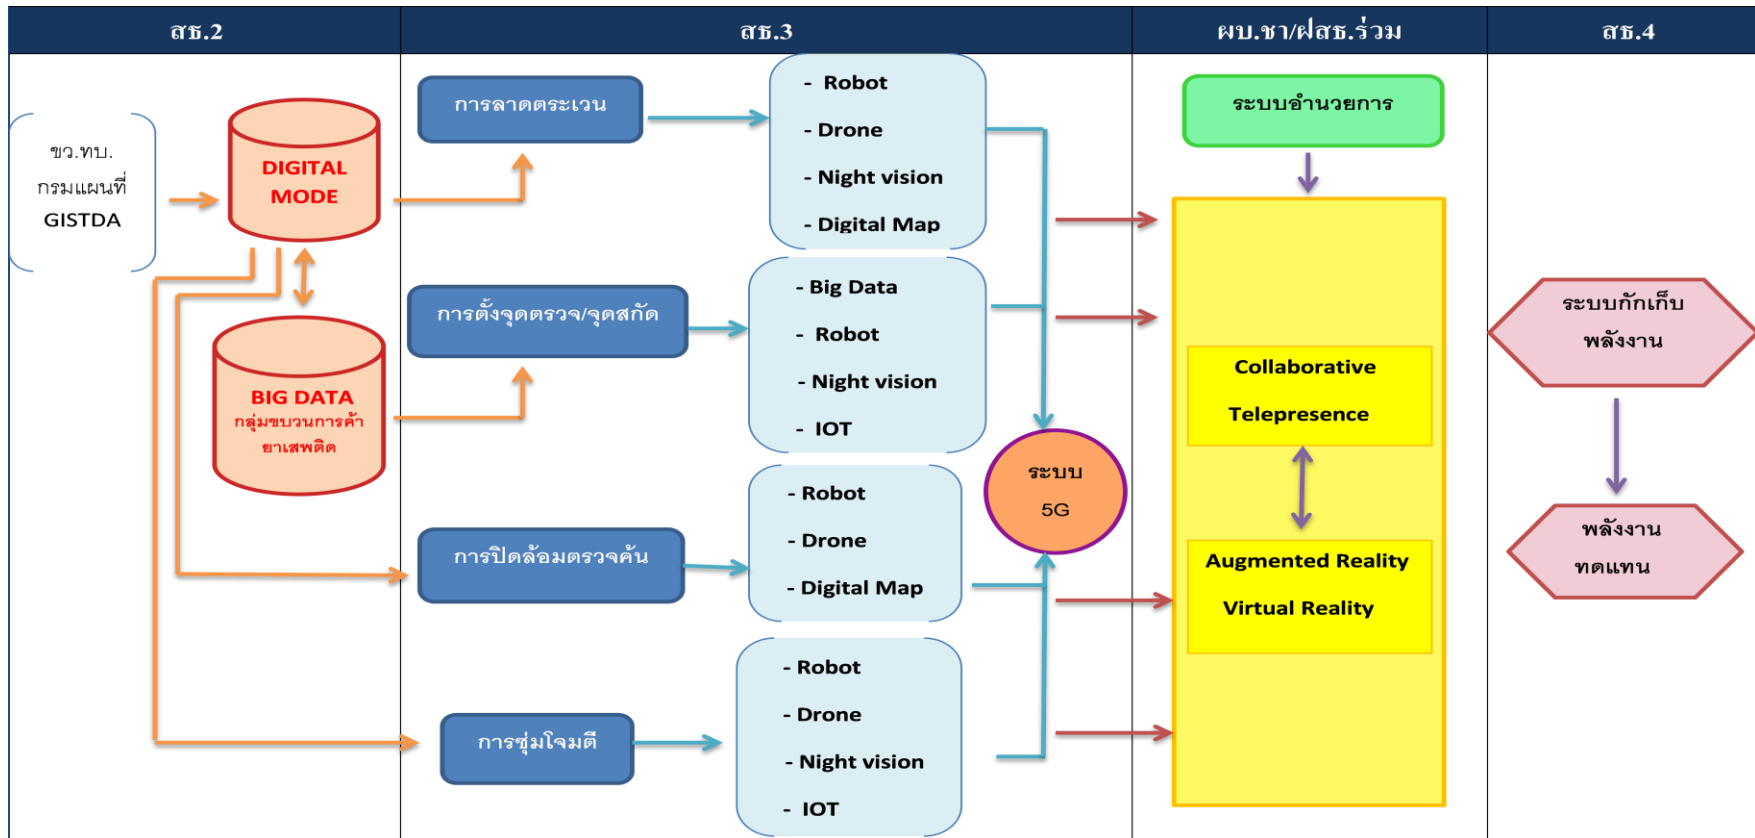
| สธ.2 | สธ.3 | ผบ.ชา/ฝสธ.ร่วม | สธ.4 |
|---|---|---|---|

ขว.ทบ.
กรมแผนที่
GISTDA

DIGITAL MODE

BIG DATA
กลุ่มขบวนการค้ายาเสพติด

การลาดตระเวน

- Robot
- Drone
- Night vision
- Digital Map

การตั้งจุดตรวจ/จุดสกัด

- Big Data
- Robot
- Night vision
- IOT

การปิดล้อมตรวจค้น

- Robot
- Drone
- Digital Map

การซุ่มโจมตี

- Robot
- Drone
- Night vision
- IOT

ระบบ
5G

ระบบอำนวยการ

Collaborative
Telepresence

Augmented Reality
Virtual Reality

ระบบกักเก็บ
พลังงาน

พลังงาน
ทดแทน